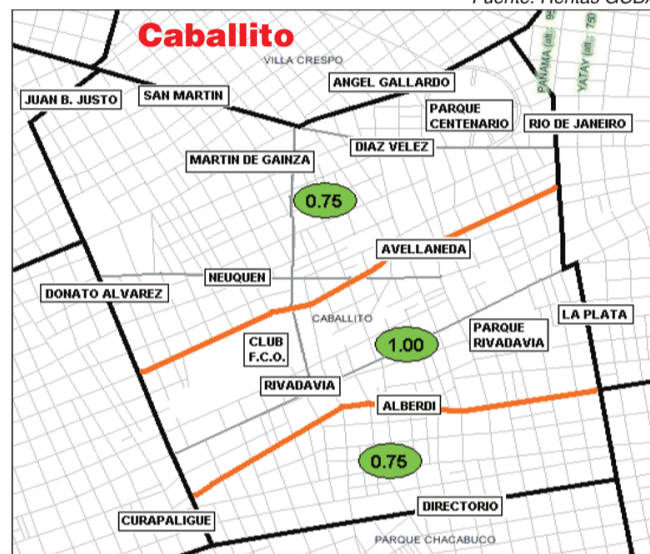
Fuente: Rentas GCBA

Caballito

VILLA CRESPO

ANGEL GALLARDO

JUAN B. JUSTO

SAN MARTIN

PARQUE CENTENARIO

RIO DE JANEIRO

PANAMA (alt. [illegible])

YATAY (alt. 750)

DIAZ VELEZ

MARTIN DE GAINZA

0.75

AVELLANEDA

NEUQUEN

DONATO ALVAREZ

LA PLATA

CABALLITO

PARQUE RIVADAVIA

CLUB F.C.O.

1.00

RIVADAVIA

ALBERDI

0.75

DIRECTORIO

CURAPALIGUE

PARQUE CHACABUCO